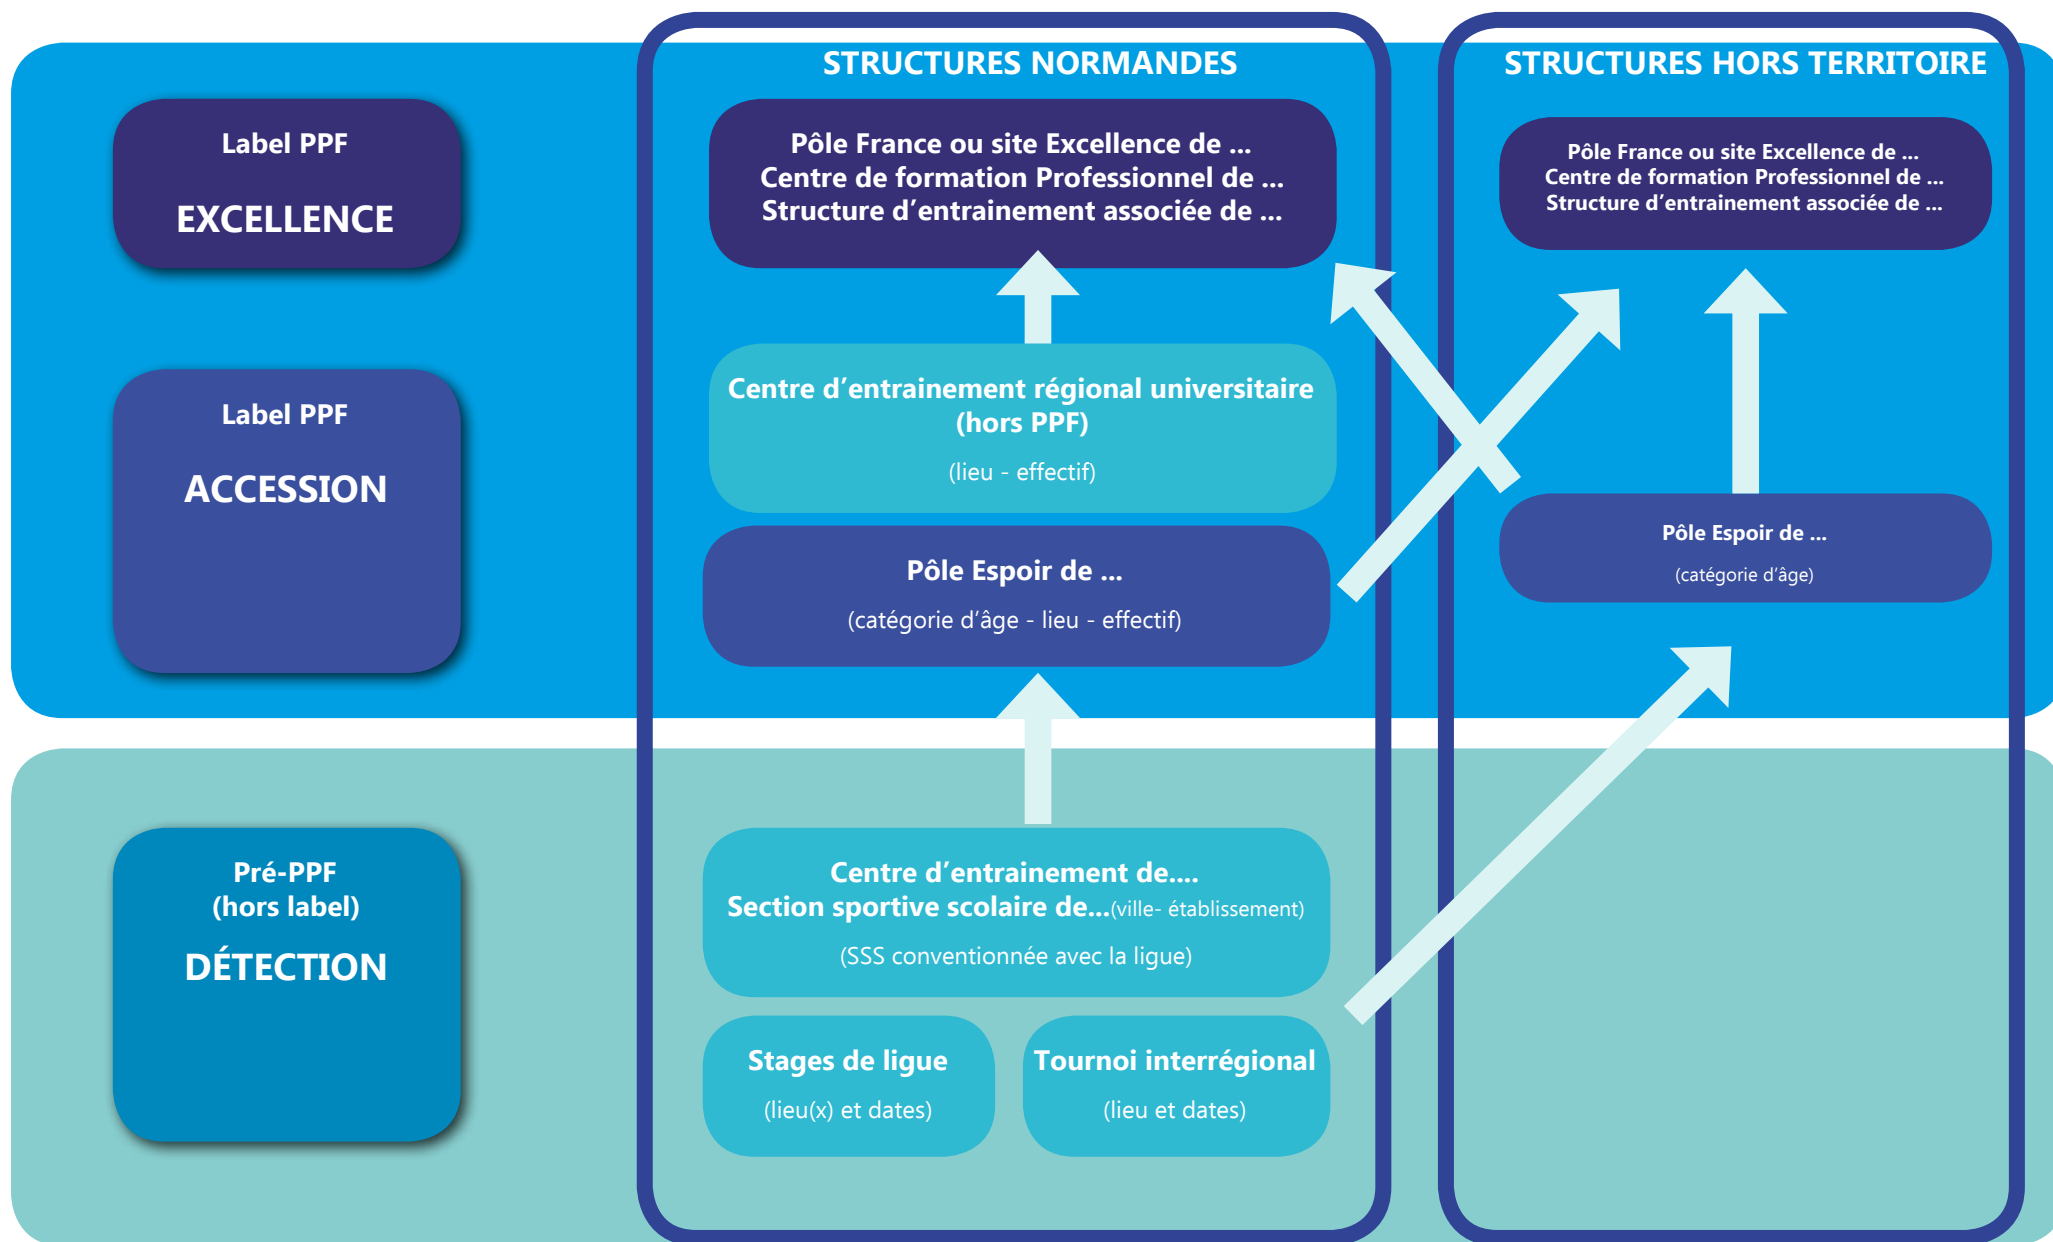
Label PPF

EXCELLENCE

Label PPF

ACCESSION

Pré-PPF
(hors label)

DÉTECTION

STRUCTURES NORMANDES

Pôle France ou site Excellence de ...
Centre de formation Professionnel de ...
Structure d'entrainement associée de ...

Centre d'entrainement régional universitaire (hors PPF)

(lieu - effectif)

Pôle Espoir de ...

(catégorie d'âge - lieu - effectif)

Centre d'entrainement de....
Section sportive scolaire de...(ville- établissement)

(SSS conventionnée avec la ligue)

Stages de ligue

(lieu(x) et dates)

Tournoi interrégional

(lieu et dates)

STRUCTURES HORS TERRITOIRE

Pôle France ou site Excellence de ...
Centre de formation Professionnel de ...
Structure d'entrainement associée de ...

Pôle Espoir de ...

(catégorie d'âge)